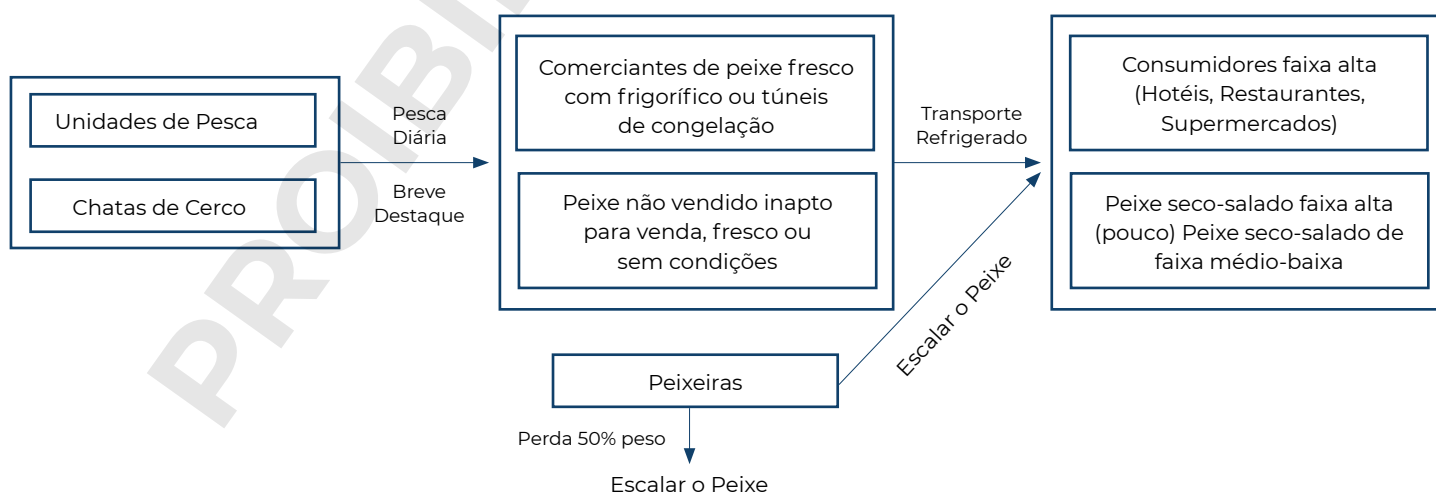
PROIBI

Unidades de Pesca

Chatas de Cerco

Pesca Diária

Breve Destaque

Comerciantes de peixe fresco com frigorífico ou túneis de congelação

Peixe não vendido inapto para venda, fresco ou sem condições

Transporte Refrigerado

Consumidores faixa alta (Hotéis, Restaurantes, Supermercados)

Peixe seco-salado faixa alta (pouco) Peixe seco-salado de faixa médio-baixa

Escalar o Peixe

Peixeiras

Perda 50% peso

Escalar o Peixe